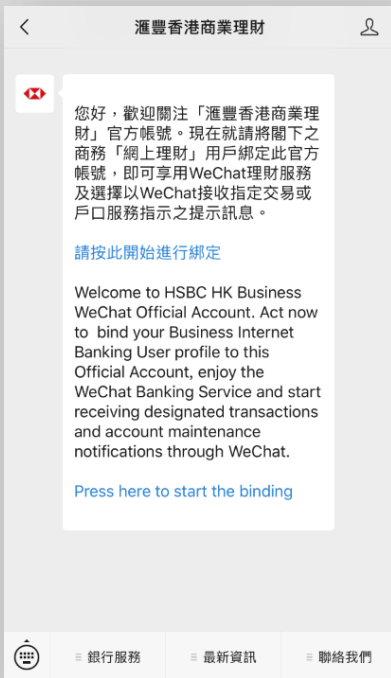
滙豐香港商業理財

您好，歡迎關注「滙豐香港商業理財」官方帳號。現在就請將閣下之商務「網上理財」用戶綁定此官方帳號，即可享用WeChat理財服務及選擇以WeChat接收指定交易或戶口服務指示之提示訊息。

請按此開始進行綁定

Welcome to HSBC HK Business WeChat Official Account. Act now to bind your Business Internet Banking User profile to this Official Account, enjoy the WeChat Banking Service and start receiving designated transactions and account maintenance notifications through WeChat.

Press here to start the binding

銀行服務 最新資訊 聯絡我們